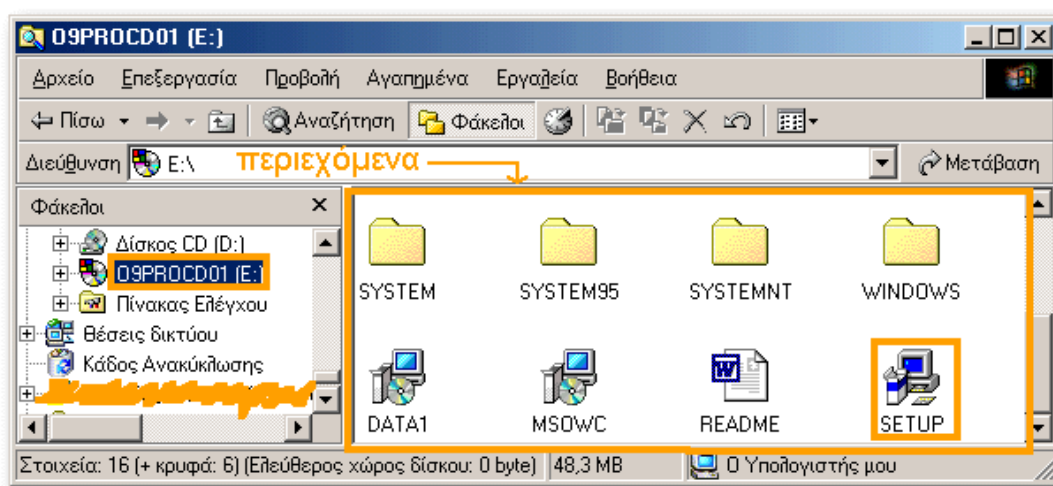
09PROCD01 (E:)

Αρχείο Επεξεργασία Προβολή Αγαπημένα Εργαλεία Βοήθεια

Πίσω Αναζήτηση Φάκελοι

Διεύθυνση E:\ Μετάβαση

περιεχόμενα

Φάκελοι ×

Δίσκος CD (D:)
09PROCD01 (E:)
Πίνακας Ελέγχου
Θέσεις δικτύου
Κάδος Ανακύκλωσης
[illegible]

SYSTEM SYSTEM95 SYSTEMNT WINDOWS

DATA1 MSOWC README SETUP

Στοιχεία: 16 (+ κρυφά: 6) (Ελεύθερος χώρος δίσκου: 0 byte) 48,3 MB Ο Υπολογιστής μου